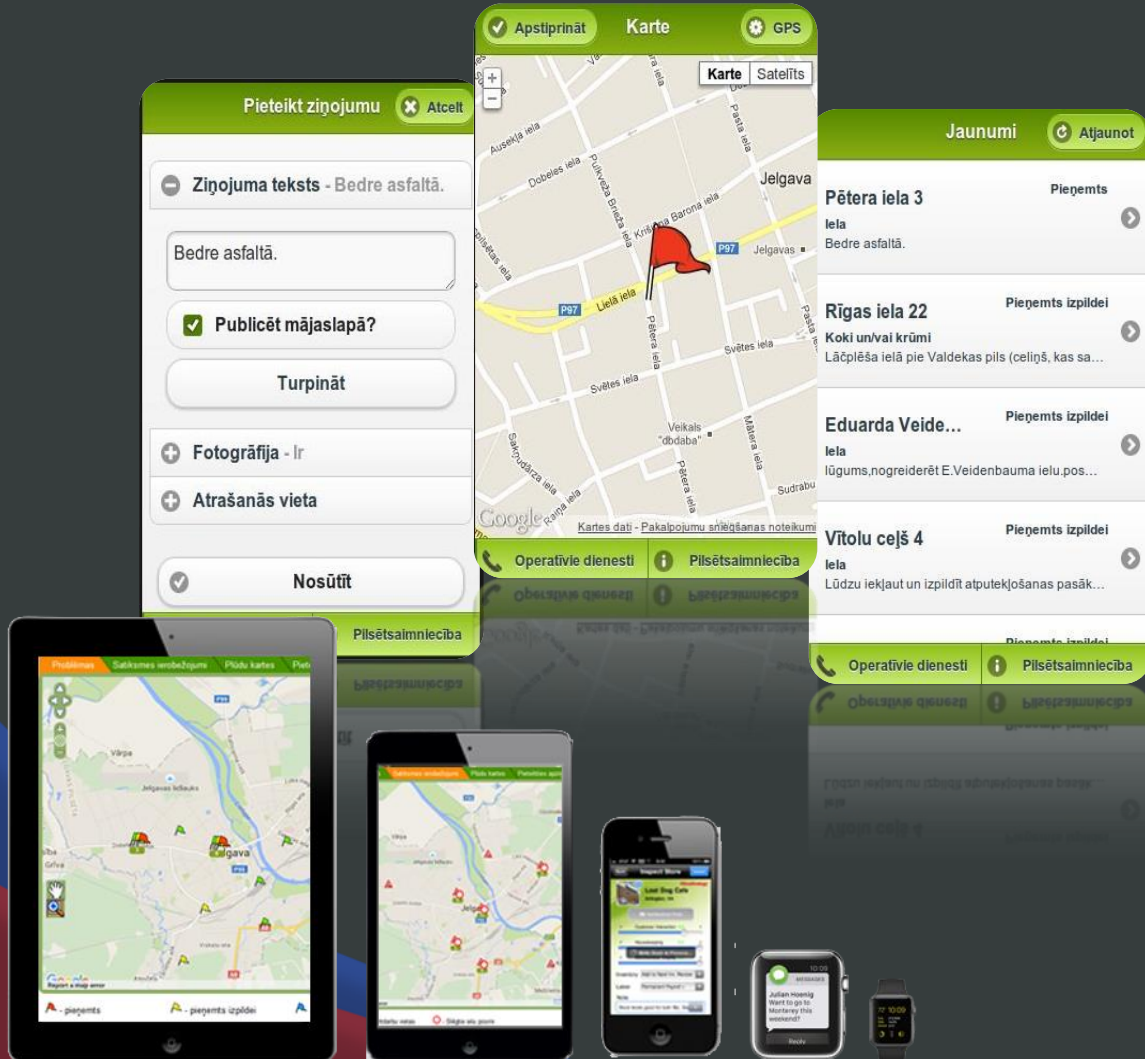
Pieteikt ziņojumu Atcelt

Ziņojuma teksts - Bedre asfaltā.

Bedre asfaltā.

Publicēt mājaslapā?

Turpināt

Fotogrāfija - Ir

Atrašanās vieta

Nosūtīt

Pilsētsaimniecība

Apstiprināt Karte GPS

Karte Satelīts

Ausekļa iela
Dobeles iela
Pulkveža Brieža iela
Krišjāņa Barona iela
Jelgava
P97
Jelgavas
Lielā iela
Pētera iela
Svētes iela
Veikals "dbdaba"
Raiņa iela
Mātera iela
Sudrabu

Kartes dati - Pakalpojumu sniegšanas noteikumi

Operatīvie dienesti Pilsētsaimniecība

Jaunumi Atjaunot

Pētera iela 3
Pieņemts
Iela
Bedre asfaltā.

Rīgas iela 22
Pieņemts izpildei
Koki un/vai krūmi
Lāčplēša ielā pie Valdekas pils (celiņš, kas sa...

Eduarda Veide...
Pieņemts izpildei
Iela
lūgums,nogreiderēt E.Veidenbauma ielu.pos...

Vītolu ceļš 4
Pieņemts izpildei
Iela
Lūdzu iekļaut un izpildīt atputekļošanas pasāk...

Operatīvie dienesti Pilsētsaimniecība

Problēmas Satiksmes ierobežojumi Plūdu kartes
Vārpa
Jelgavas lidlauks
Jelgava
Grīva
P95
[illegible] - pieņemts
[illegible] - pieņemts izpildei

Satiksmes ierobežojumi Plūdu kartes
Jelgava

Lost Dog Cafe
Inspect Store

Julian Hoenig
Want to go to Monterey this weekend?
Reply

10:09